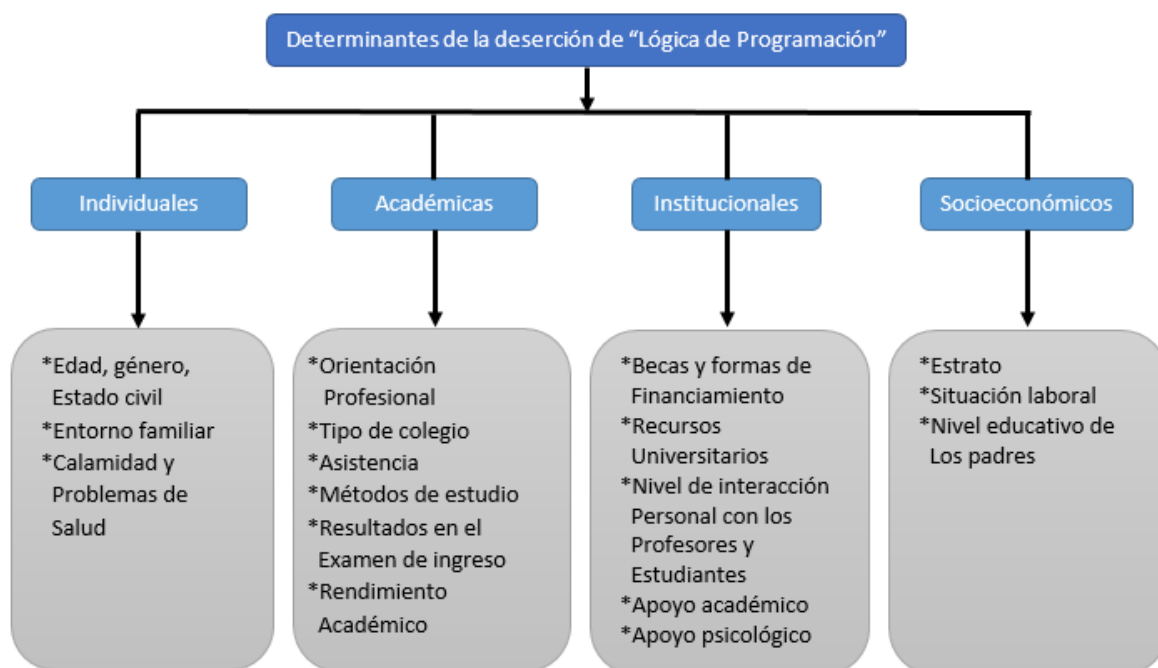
Determinantes de la deserción de "Lógica de Programación"

Individuales

Académicas

Institucionales

Socioeconómicos

*Edad, género, Estado civil
*Entorno familiar
*Calamidad y Problemas de Salud

*Orientación Profesional
*Tipo de colegio
*Asistencia
*Métodos de estudio
*Resultados en el Examen de ingreso
*Rendimiento Académico

*Becas y formas de Financiamiento
*Recursos Universitarios
*Nivel de interacción Personal con los Profesores y Estudiantes
*Apoyo académico
*Apoyo psicológico

*Estrato
*Situación laboral
*Nivel educativo de Los padres